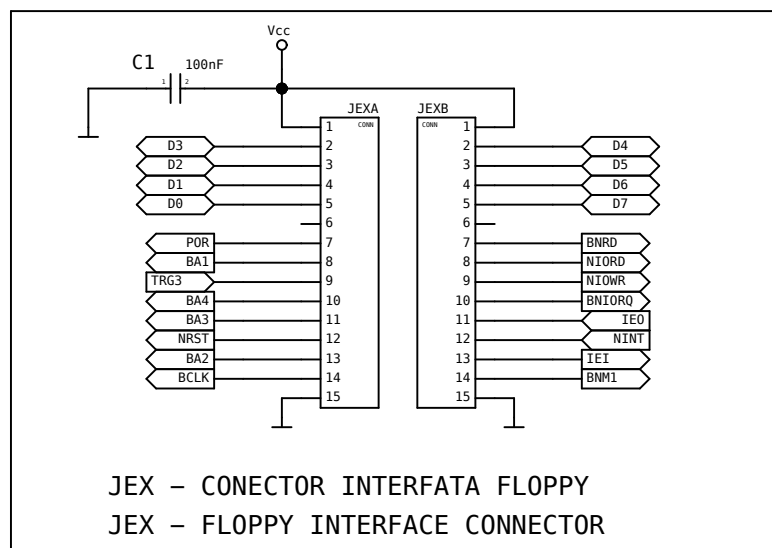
Vcc

C1 100nF

1 2

JEXA CONN

JEXB CONN

D3 2
D2 3
D1 4
D0 5
6
POR 7
BA1 8
TRG3 9
BA4 10
BA3 11
NRST 12
BA2 13
BCLK 14
15

1
2 D4
3 D5
4 D6
5 D7
6
7 BNRD
8 NIORD
9 NIOWR
10 BNIORQ
11 IEO
12 NINT
13 IEI
14 BNM1
15

JEX – CONECTOR INTERFATA FLOPPY

JEX – FLOPPY INTERFACE CONNECTOR